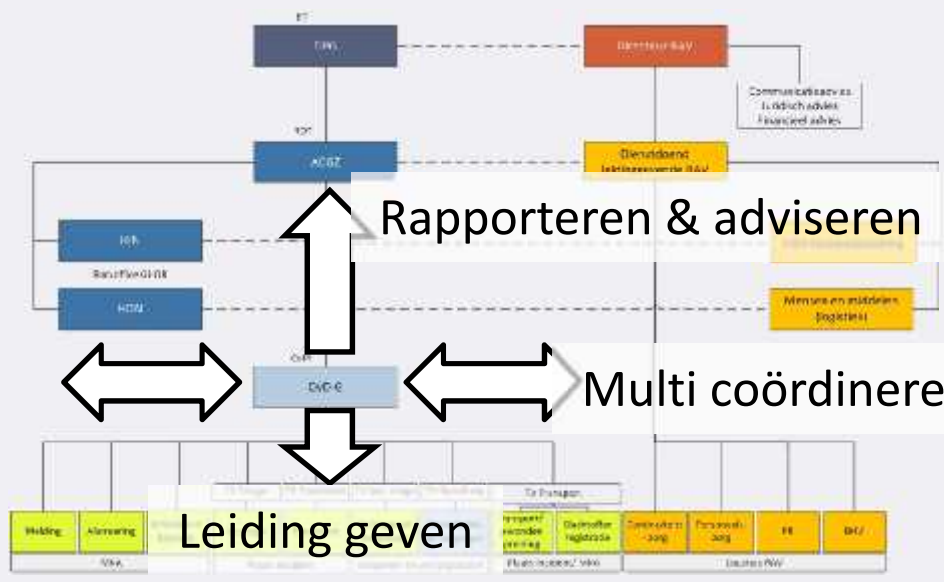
RT
DPG
Directeur RAV
Communicatieadvies
Juridisch advies
Financieel advies
ROT
ACGZ
Dienstdoend leidinggevende RAV
Rapporteren & adviseren
HIN
Backoffice GHOR
HON
Mensen en middelen (logistiek)
CoPI
OvD-G
Multi coördinere
Leiding geven
Melding
Alarmering
Tr Transport
Slachtoffer registratie
Continuïteit zorg
Personeelszorg
PR
BHV
MMA
Plaats incident / WPA
Locatie RAV